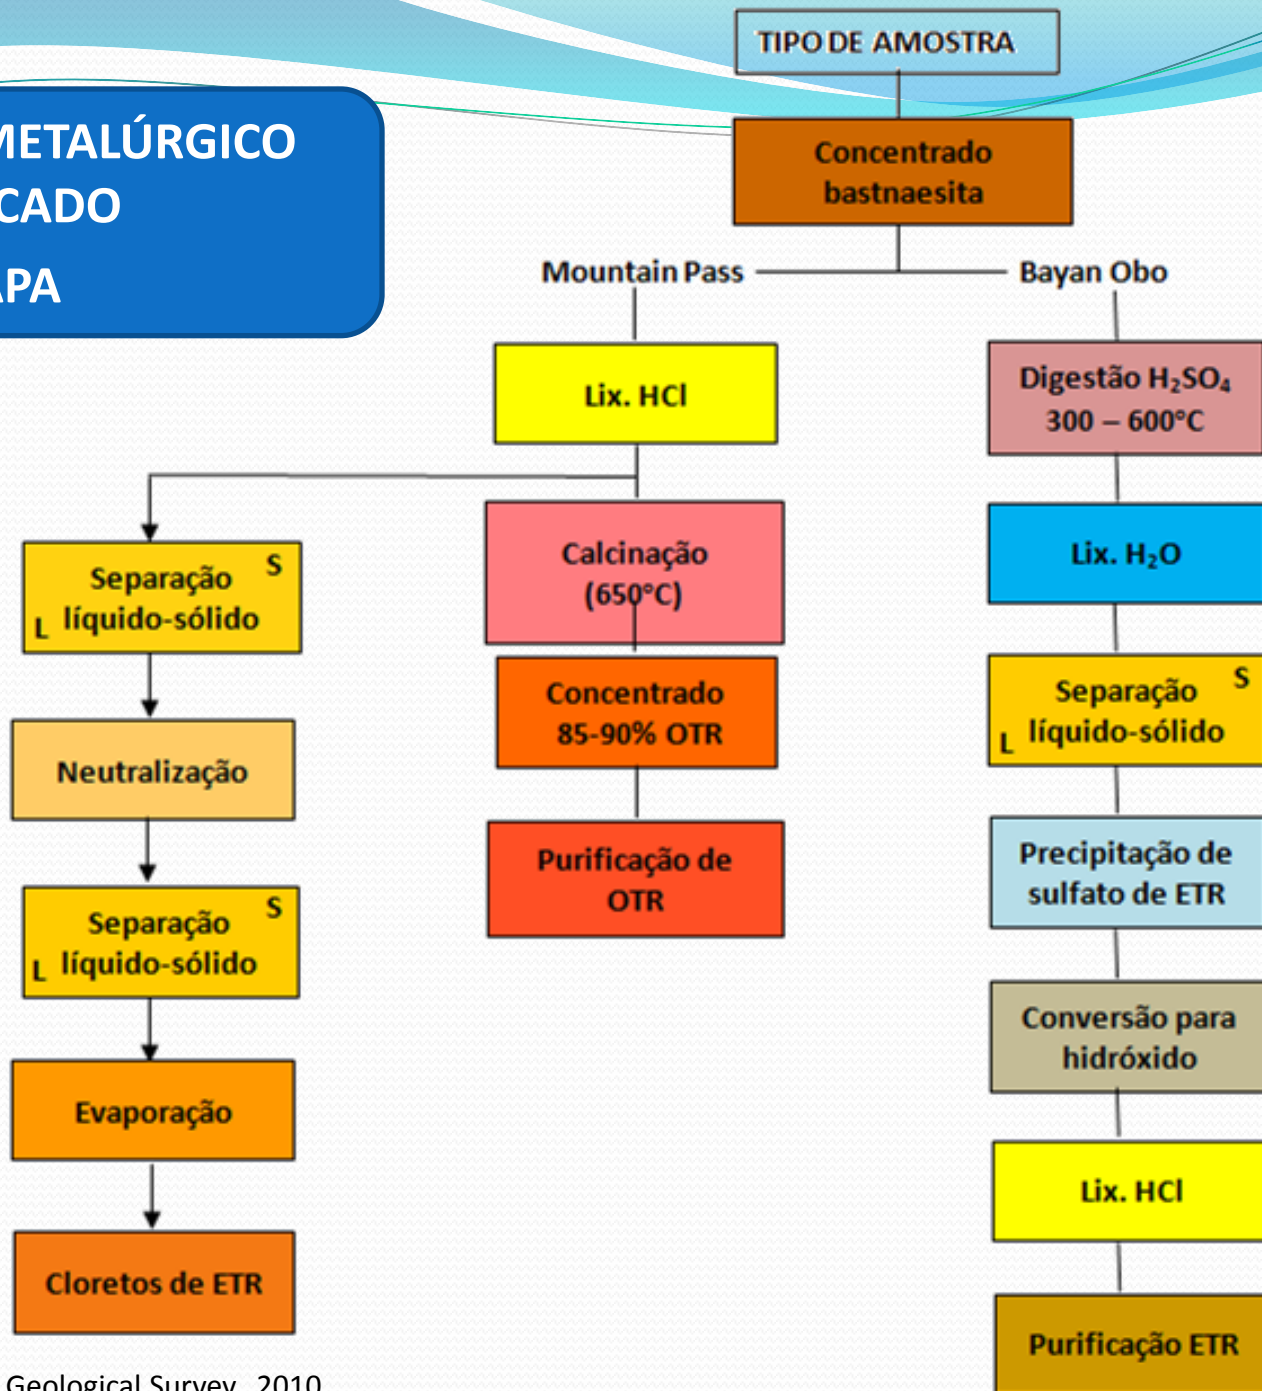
METALÚRGICO
CADO
PA

TIPO DE AMOSTRA

Concentrado bastnaesita

Mountain Pass

Bayan Obo

Lix. HCl

Calcinação (650°C)

Concentrado 85-90% OTR

Purificação de OTR

Separação líquido-sólido
S
L

Neutralização

Separação líquido-sólido
S
L

Evaporação

Cloretos de ETR

Digestão $H_2SO_4$ 300 – 600°C

Lix. $H_2O$

Separação líquido-sólido
S
L

Precipitação de sulfato de ETR

Conversão para hidróxido

Lix. HCl

Purificação ETR

Geological Survey, 2010